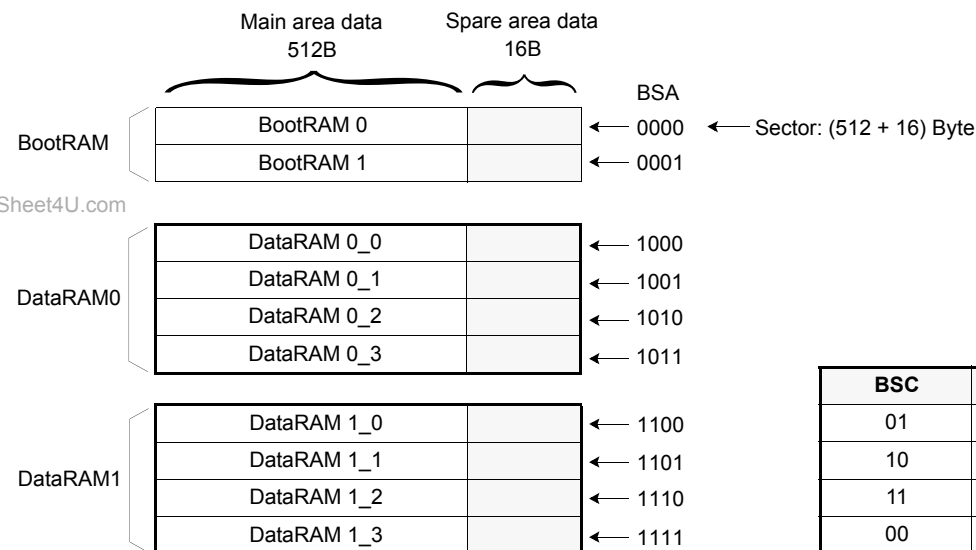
Main area data
512B

Spare area data
16B

BSA

BootRAM

| BootRAM 0 | |
|---|---|
| BootRAM 1 | |

0000 ← Sector: (512 + 16) Byte
0001

Sheet4U.com

DataRAM0

| DataRAM 0_0 | |
|---|---|
| DataRAM 0_1 | |
| DataRAM 0_2 | |
| DataRAM 0_3 | |

1000
1001
1010
1011

DataRAM1

| DataRAM 1_0 | |
|---|---|
| DataRAM 1_1 | |
| DataRAM 1_2 | |
| DataRAM 1_3 | |

1100
1101
1110
1111

| BSC |
|---|
| 01 |
| 10 |
| 11 |
| 00 |